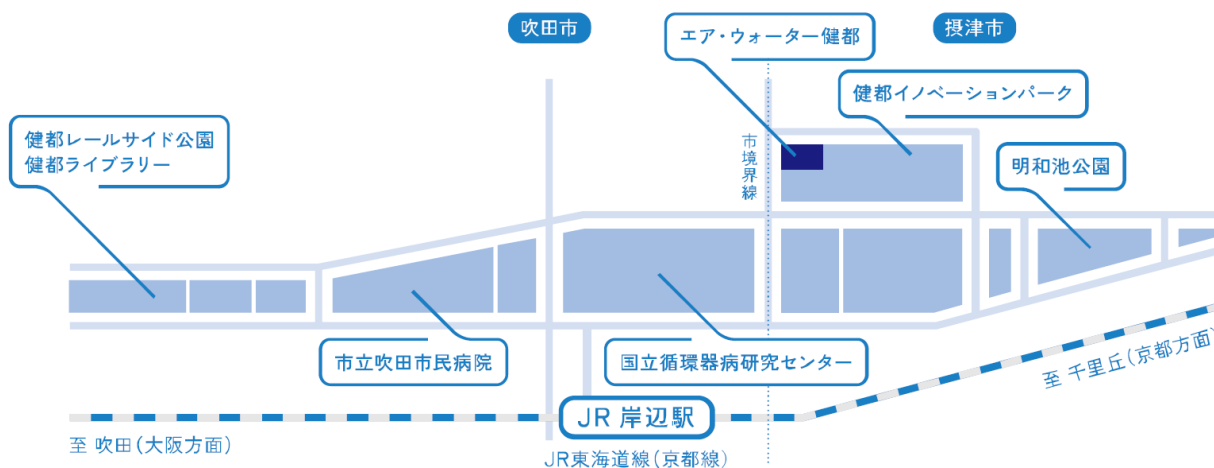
吹田市

エア・ウォーター健都

摂津市

健都イノベーションパーク

健都レールサイド公園
健都ライブラリー

市境界線

明和池公園

市立吹田市民病院

国立循環器病研究センター

JR岸辺駅

至 千里丘（京都方面）

至 吹田（大阪方面）

JR東海道線（京都線）